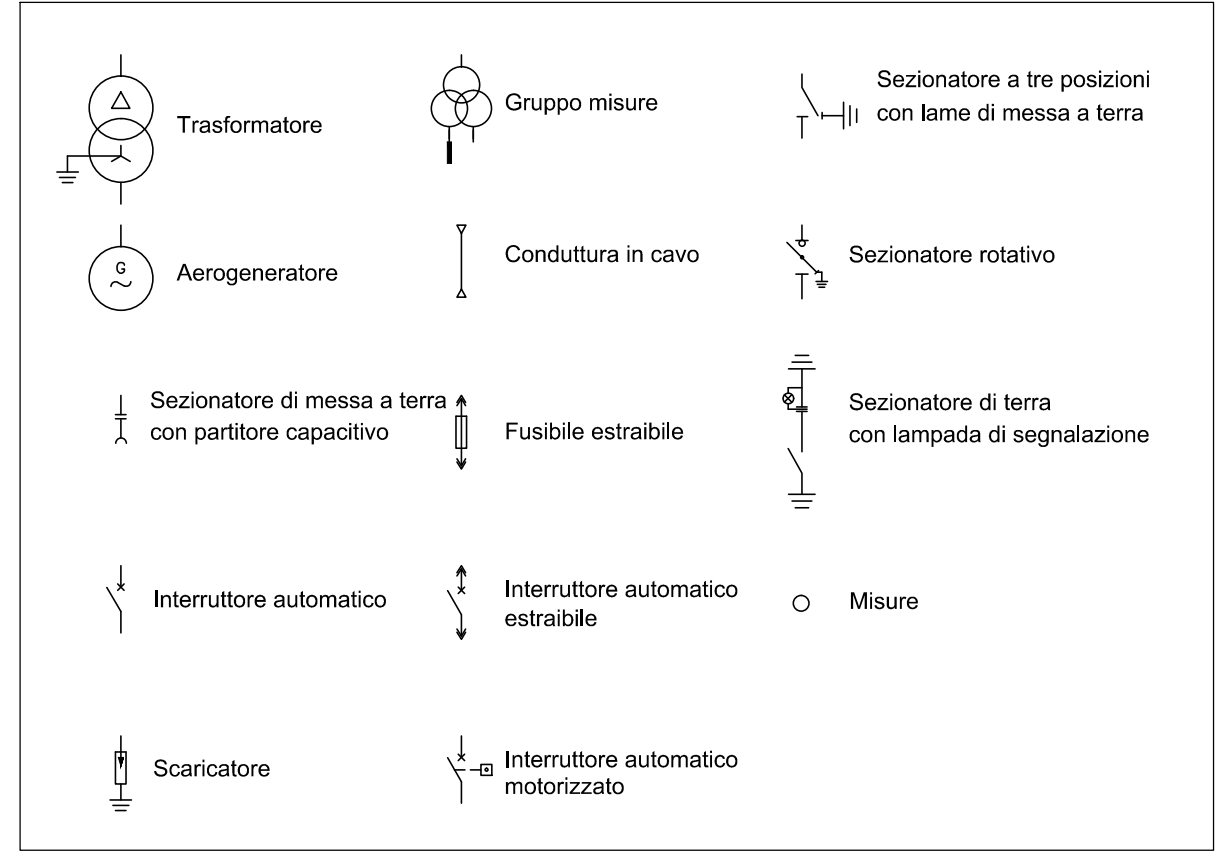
Trasformatore

Gruppo misure

Sezionatore a tre posizioni con lame di messa a terra

G

Aerogeneratore

Conduttura in cavo

Sezionatore rotativo

Sezionatore di messa a terra con partitore capacitivo

Fusibile estraibile

Sezionatore di terra con lampada di segnalazione

Interruttore automatico

Interruttore automatico estraibile

Misure

Scaricatore

Interruttore automatico motorizzato